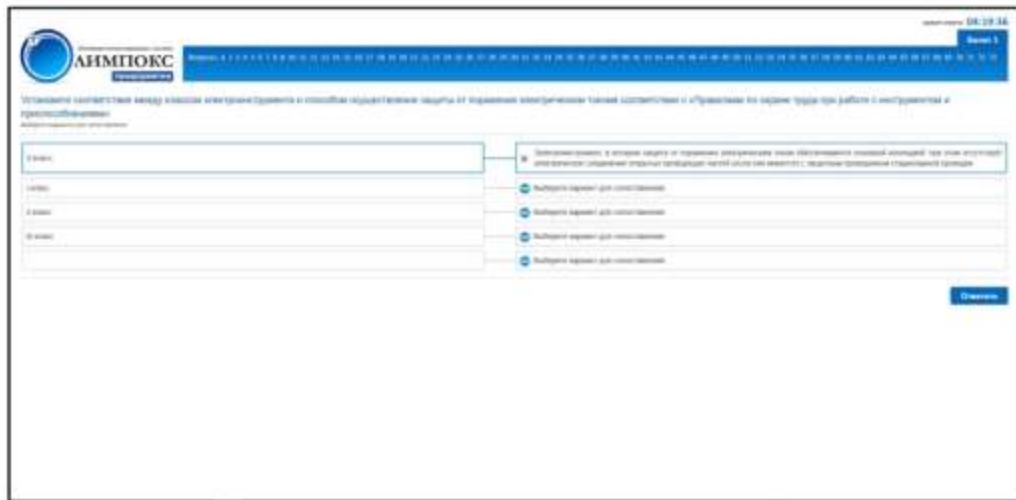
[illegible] 04:19:36

Билет 1

ОЛИМПОКС

Вопросы: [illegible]

Установите соответствие между классом электроинструмента и способом осуществления защиты от поражения электрическим током согласно с «Правилами по охране труда при работе с инструментом и приспособлениями»

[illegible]

| | |
|---|---|
| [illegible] | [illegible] |
| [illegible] | Выберите вариант для сопоставления |
| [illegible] | Выберите вариант для сопоставления |
| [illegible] | Выберите вариант для сопоставления |
| | Выберите вариант для сопоставления |

Ответить